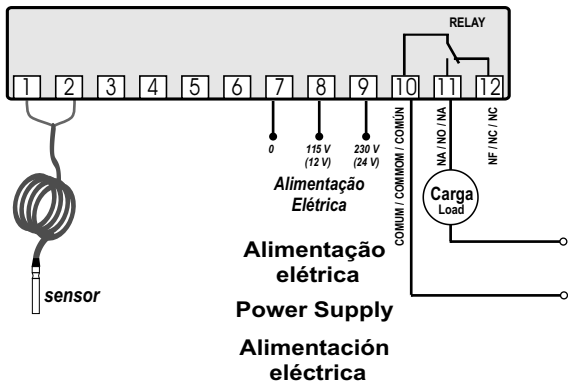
RELAY

1 2 3 4 5 6 7 8 9 10 11 12

0

115 V (12 V)

230 V (24 V)

Alimentação Elétrica

COMUM / COMMOM / COMÚN

NA / NO / NA

NF / NC / NC

Carga
Load

sensor

Alimentação elétrica

Power Supply

Alimentación eléctrica